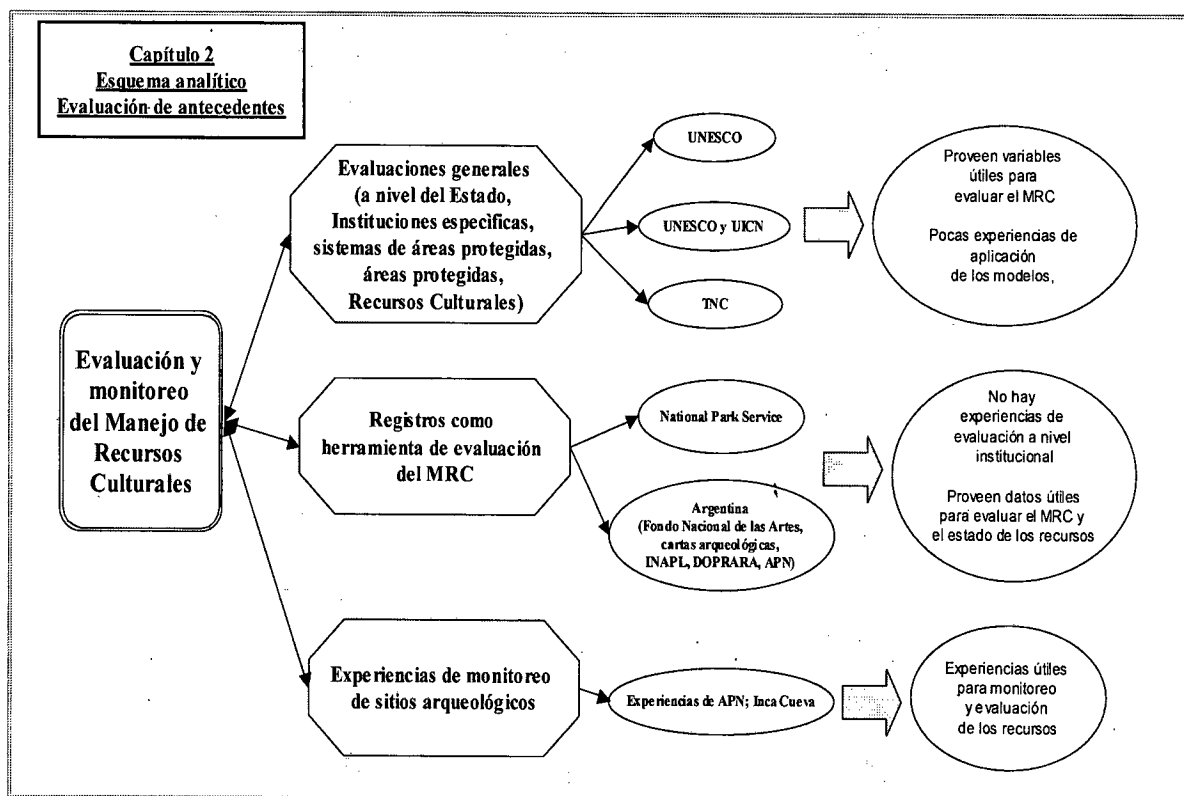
Capítulo 2
Esquema analítico
Evaluación de antecedentes

Evaluación y monitoreo del Manejo de Recursos Culturales

Evaluaciones generales (a nivel del Estado, Instituciones especificas, sistemas de áreas protegidas, áreas protegidas, Recursos Culturales)

UNESCO

UNESCO y UICN

TNC

Proveen variables útiles para evaluar el MRC

Pocas experiencias de aplicación de los modelos,

Registros como herramienta de evaluación del MRC

National Park Service

Argentina (Fondo Nacional de las Artes, cartas arqueológicas, INAPL, DOPRARA, APN)

No hay experiencias de evaluación a nivel institucional

Proveen datos útiles para evaluar el MRC y el estado de los recursos

Experiencias de monitoreo de sitios arqueológicos

Experiencias de APN; Inca Cueva

Experiencias útiles para monitoreo y evaluación de los recursos